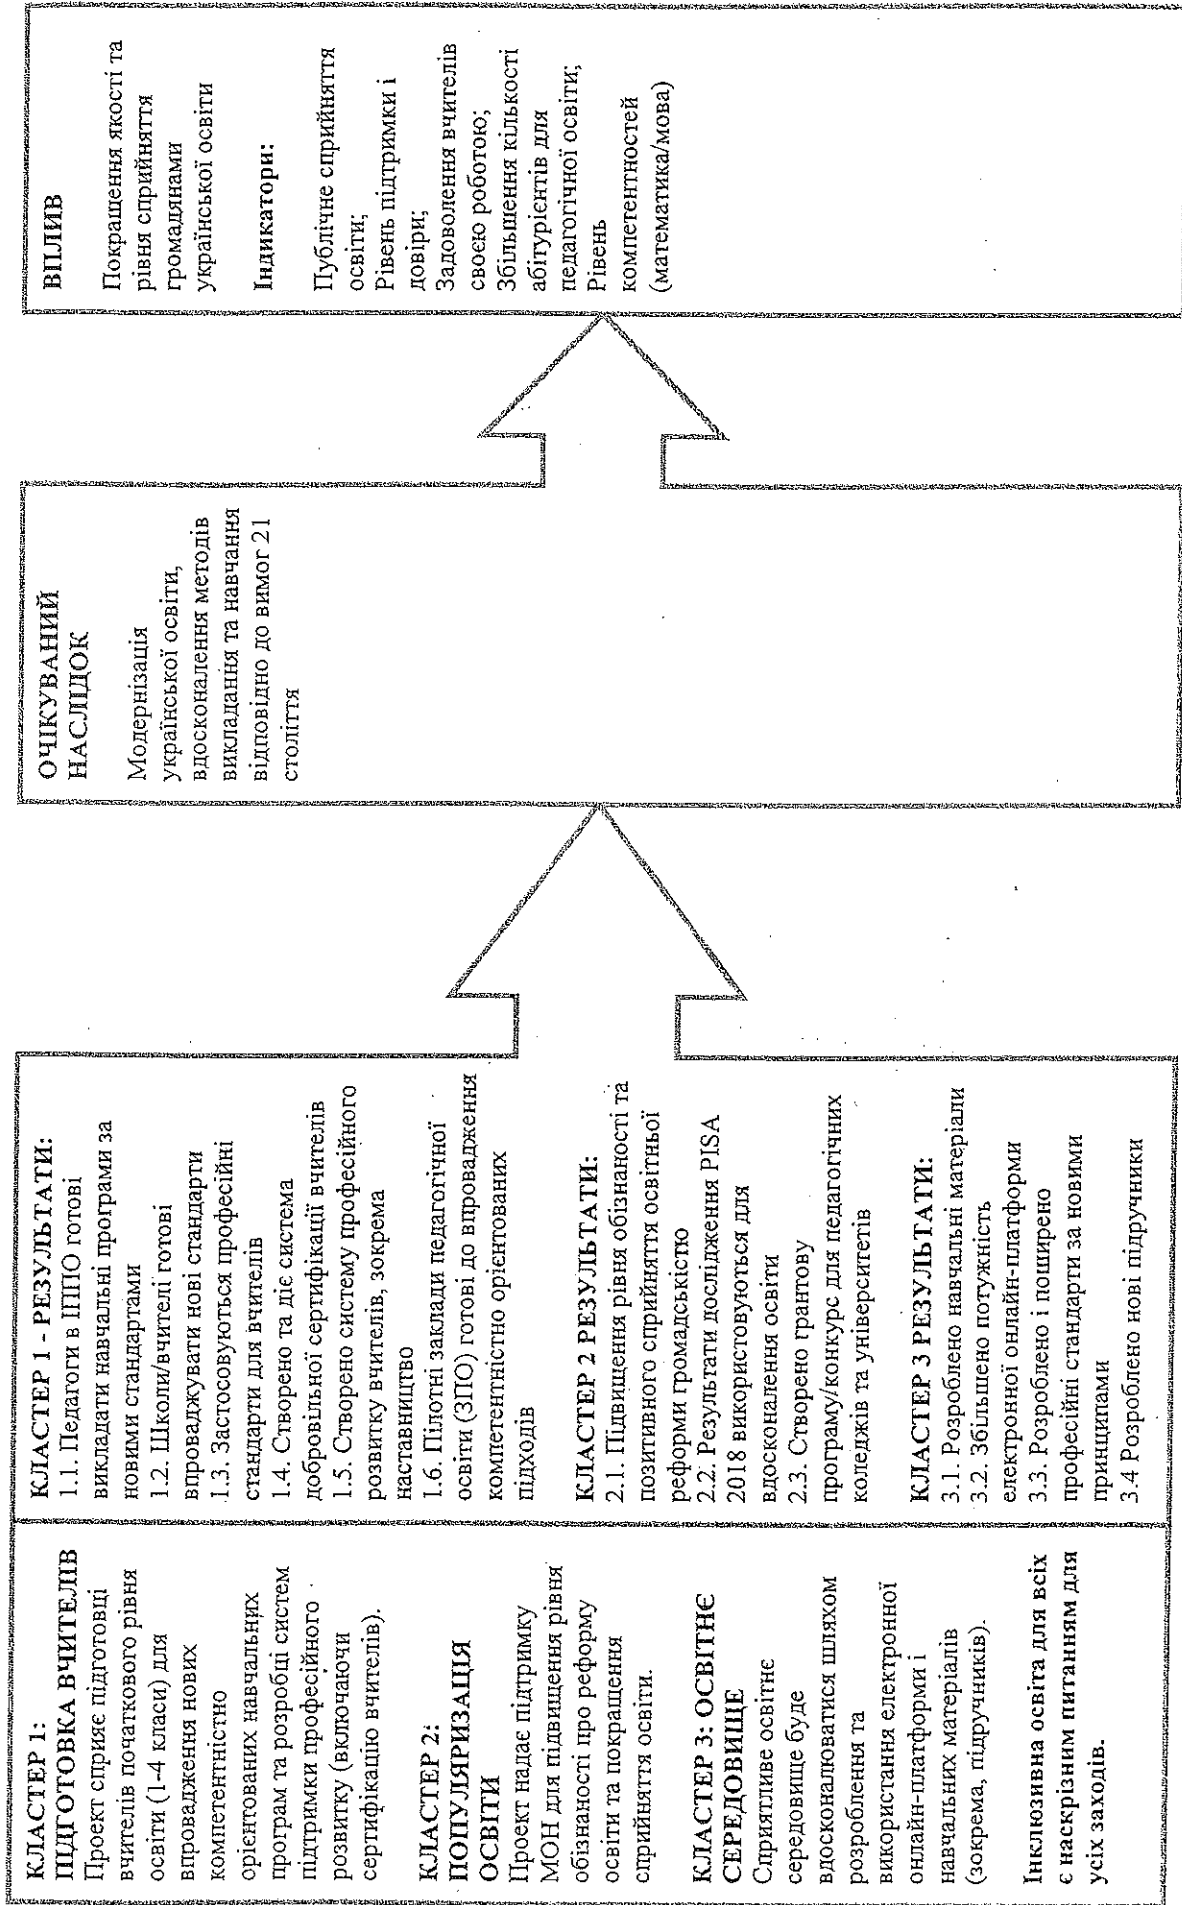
КЛАСТЕР 1: ПІДГОТОВКА ВЧИТЕЛІВ
Проект сприяє підготовці вчителів початкового рівня освіти (1-4 класи) для впровадження нових компетентністно орієнтованих навчальних програм та розробці систем підтримки професійного розвитку (включаючи сертифікацію вчителів).

КЛАСТЕР 2: ПОПУЛЯРИЗАЦІЯ ОСВІТИ
Проект надає підтримку МОН для підвищення рівня обізнаності про реформу освіти та покращення сприйняття освіти.

КЛАСТЕР 3: ОСВІТНЄ СЕРЕДОВИЩЕ
Сприятливе освітнє середовище буде вдосконалюватися шляхом розроблення та використання електронної онлайн-платформи і навчальних матеріалів (зокрема, підручників).

Інклюзивна освіта для всіх є наскрізним питанням для усіх заходів.

КЛАСТЕР 1 - РЕЗУЛЬТАТИ:
1.1. Педагоги в ІППО готові викладати навчальні програми за новими стандартами
1.2. Школи/вчителі готові впроваджувати нові стандарти
1.3. Застосовуються професійні стандарти для вчителів
1.4. Створено та діє система добровільної сертифікації вчителів
1.5. Створено систему професійного розвитку вчителів, зокрема наставництво
1.6. Пілотні заклади педагогічної освіти (ЗПО) готові до впровадження компетентністно орієнтованих підходів

КЛАСТЕР 2 РЕЗУЛЬТАТИ:
2.1. Підвищення рівня обізнаності та позитивного сприйняття освітньої реформи громадськістю
2.2. Результати дослідження PISA 2018 використовуються для вдосконалення освіти
2.3. Створено грантову програму/конкурс для педагогічних коледжів та університетів

КЛАСТЕР 3 РЕЗУЛЬТАТИ:
3.1. Розроблено навчальні матеріали
3.2. Збільшено потужність електронної онлайн-платформи
3.3. Розроблено і поширено професійні стандарти за новими принципами
3.4 Розроблено нові підручники

ОЧІКУВАНИЙ НАСЛІДОК
Модернізація української освіти, вдосконалення методів викладання та навчання відповідно до вимог 21 століття

ВПЛИВ
Покращення якості та рівня сприйняття громадянами української освіти

Індикатори:
Публічне сприйняття освіти;
Рівень підтримки і довіри;
Задоволення вчителів своєю роботою;
Збільшення кількості абітурієнтів для педагогічної освіти;
Рівень компетентностей (математика/мова)